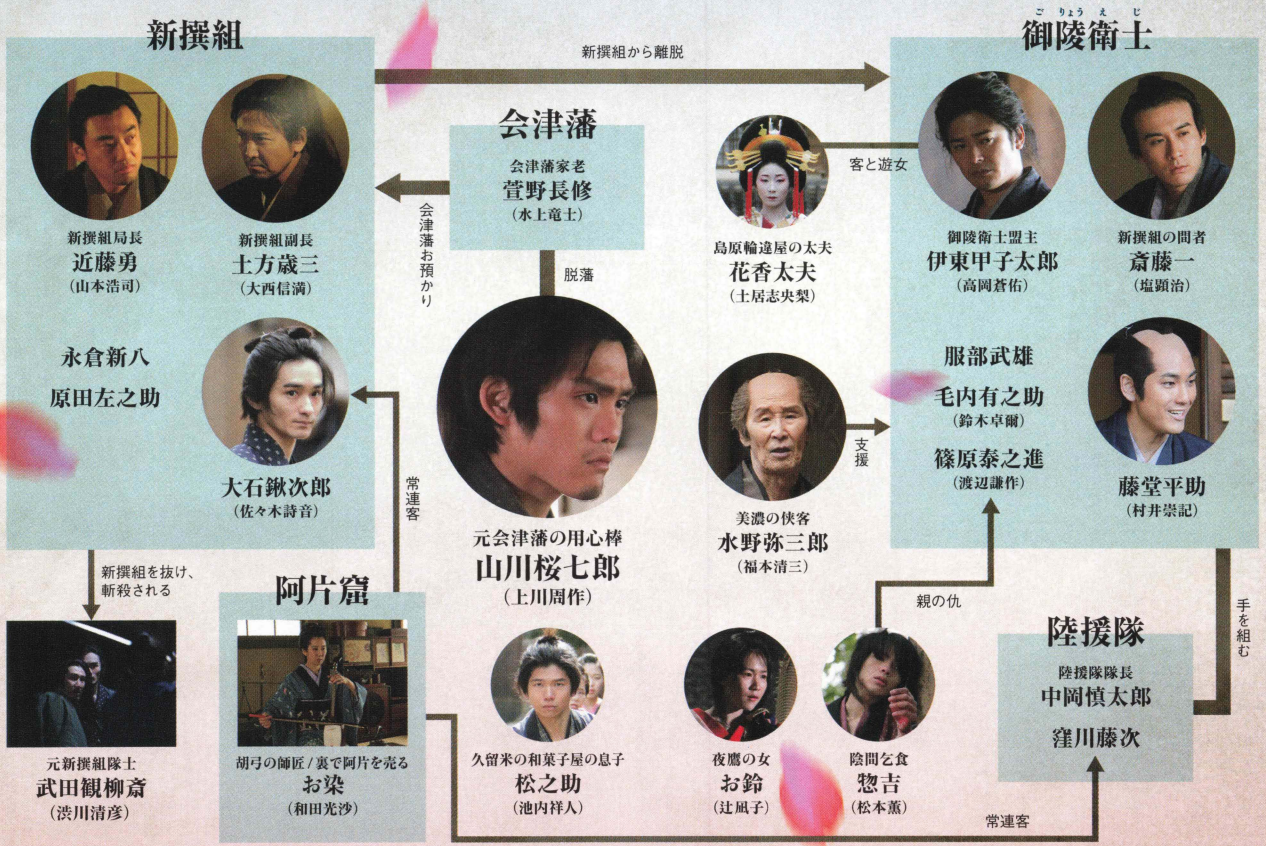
新撰組

新撰組から離脱

ごりょうえじ
御陵衛士

会津藩

会津藩家老
萱野長修
（水上竜士）

会津藩お預かり

客と遊女

新撰組局長
近藤勇
（山本浩司）

新撰組副長
土方歳三
（大西信満）

脱藩

島原輪違屋の太夫
花香太夫
（土居志央梨）

御陵衛士盟主
伊東甲子太郎
（高岡蒼佑）

新撰組の間者
斎藤一
（塩顕治）

永倉新八

原田左之助

服部武雄

毛内有之助
（鈴木卓爾）

篠原泰之進
（渡辺謙作）

支援

大石鍬次郎
（佐々木詩音）

常連客

元会津藩の用心棒
山川桜七郎
（上川周作）

美濃の侠客
水野弥三郎
（福本清三）

藤堂平助
（村井崇記）

新撰組を抜け、斬殺される

阿片窟

親の仇

陸援隊

手を組む

陸援隊隊長
中岡慎太郎

窪川藤次

元新撰組隊士
武田観柳斎
（渋川清彦）

胡弓の師匠／裏で阿片を売る
お染
（和田光沙）

久留米の和菓子屋の息子
松之助
（池内祥人）

夜鷹の女
お鈴
（辻凪子）

陰間乞食
惣吉
（松本薫）

常連客